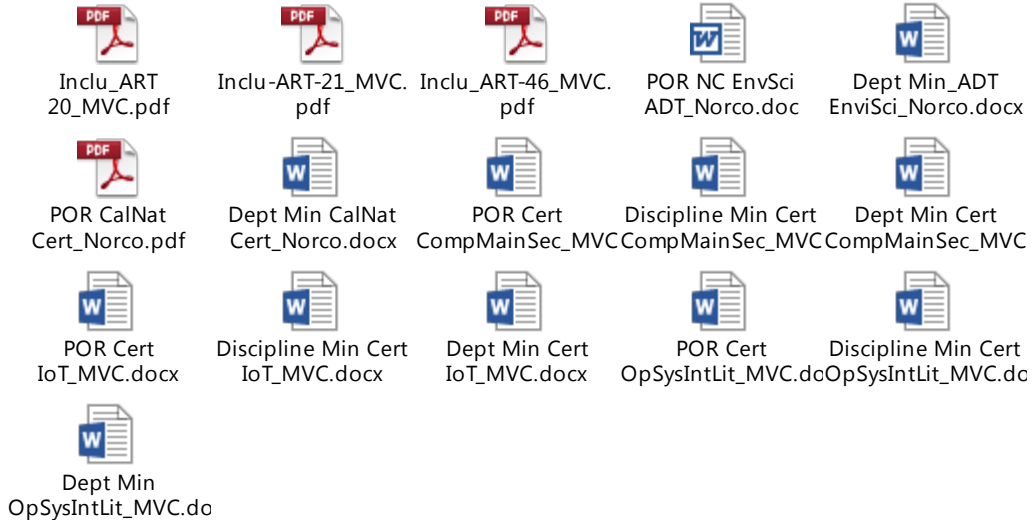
PDF
Inclu_ART 20_MVC.pdf

PDF
Inclu-ART-21_MVC.pdf

PDF
Inclu_ART-46_MVC.pdf

W
POR NC EnvSci ADT_Norco.doc

W
Dept Min_ADT EnviSci_Norco.docx

PDF
POR CalNat Cert_Norco.pdf

W
Dept Min CalNat Cert_Norco.docx

W
POR Cert CompMainSec_MVC

W
Discipline Min Cert CompMainSec_MVC

W
Dept Min Cert CompMainSec_MVC

W
POR Cert IoT_MVC.docx

W
Discipline Min Cert IoT_MVC.docx

W
Dept Min Cert IoT_MVC.docx

W
POR Cert OpSysIntLit_MVC.do

W
Discipline Min Cert OpSysIntLit_MVC.do

W
Dept Min OpSysIntLit_MVC.do